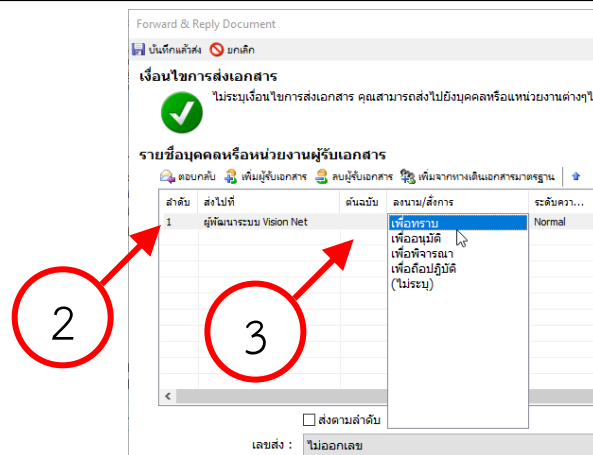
Forward & Reply Document

บันทึกแล้วส่ง ยกเลิก

เงื่อนไขการส่งเอกสาร

ไม่ระบุเงื่อนไขการส่งเอกสาร คุณสามารถส่งไปยังบุคคลหรือแหน่วยงานต่างๆไ

รายชื่อบุคคลหรือหน่วยงานผู้รับเอกสาร

ตอบกลับ เพิ่มผู้รับเอกสาร ลบผู้รับเอกสาร เพิ่มจากทางเดินเอกสารมาตรฐาน

| ลำดับ | ส่งไปที่ | ต้นฉบับ | ลงนาม/สั่งการ | ระดับควา... |
|---|---|---|---|---|
| 1 | ผู้พัฒนาระบบ Vision Net | | เพื่อทราบ | Normal |

เพื่อทราบ
เพื่ออนุมัติ
เพื่อพิจารณา
เพื่อถือปฏิบัติ
(ไม่ระบุ)

2

3

ส่งตามลำดับ

เลขส่ง : ไม่ออกเลข